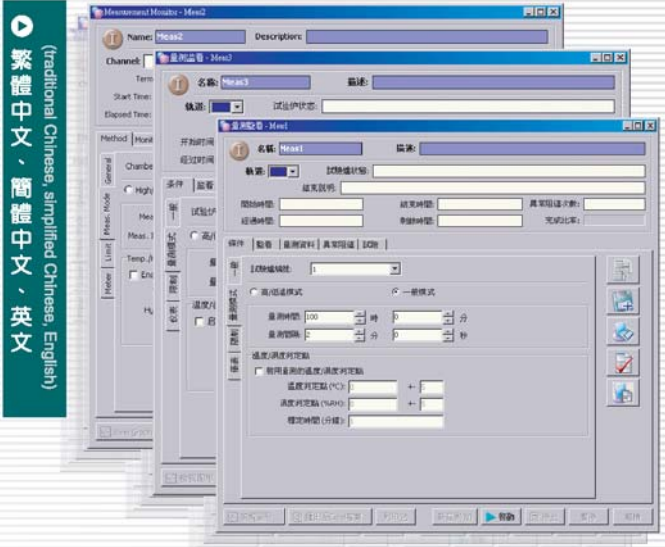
繁體中文、簡體中文、英文 (traditional Chinese, simplified Chinese, English)

Measurement Monitor - Meas2
Name: Meas2
Description:
Channel:
Term
Start Time:
Elapsed Time:
Method
Monit
General
Meas. Mode
Limit
Meter
Chambe
High
Meas
Meas. I
Temp./
Ena
Hu

量測監看 - Meas3
名稱: Meas3
描述:
軌道:
試驗炉状態:
开始时间
经过时间
条件
监看
一般
测量模式
界限
仪表
试验炉
高/低
温度/湿
启

量測監看 - Meas1
名稱: Meas1
描述:
軌道:
試驗爐狀態:
結束說明:
開始時間:
結束時間:
異常阻值次數:
經過時間:
剩餘時間:
完成比率:
條件
監看
量測資料
異常阻值
試驗
一般
試驗模式
界限
儀表
試驗爐編號: 1
高/低溫模式
一般模式
量測時間: 100 時 0 分
量測間隔: 2 分 0 秒
溫度/濕度判定點
啟用量測的溫度/濕度判定點
溫度判定點 (°C): +-
濕度判定點 (%RH): +-
穩定時間 (分鐘):
幫助